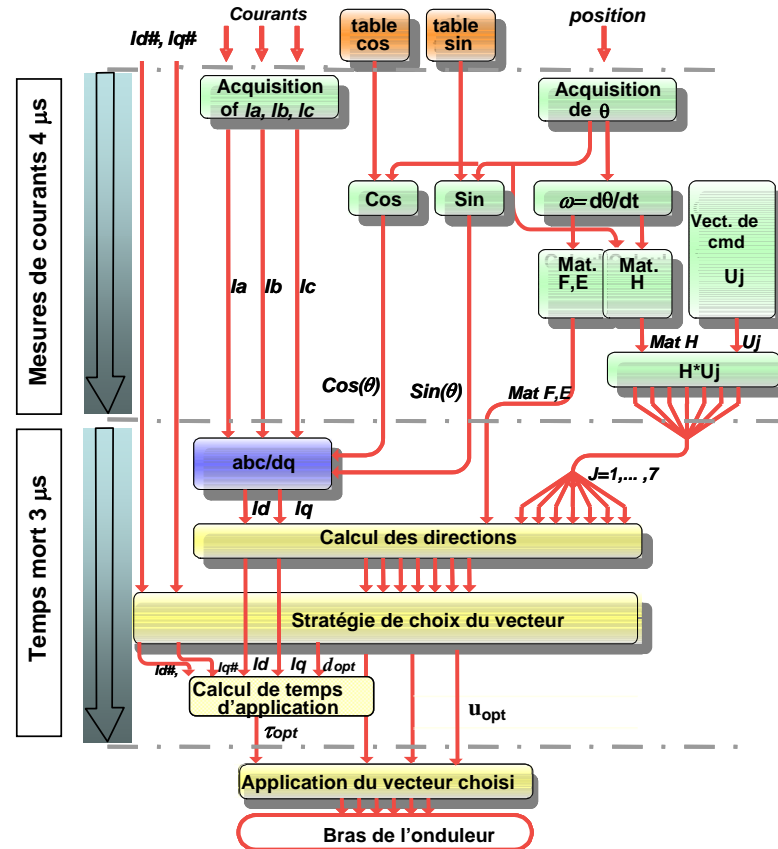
Courants
table cos
table sin
position
Id#, Iq#
Mesures de courants 4 µs
Acquisition of Ia, Ib, Ic
Acquisition de θ
Cos
Sin
$\omega = d\theta/dt$
Vect. de cmd
Uj
Mat. F,E
Mat. H
Ia
Ib
Ic
Cos(θ)
Sin(θ)
Mat F,E
Mat H
Uj
H*Uj
Temps mort 3 µs
abc/dq
J=1,... ,7
Id
Iq
Calcul des directions
Stratégie de choix du vecteur
Id#,
Iq#
Id
Iq
$d_{opt}$
Calcul de temps d'application
$u_{opt}$
$\tau_{opt}$
Application du vecteur choisi
Bras de l'onduleur